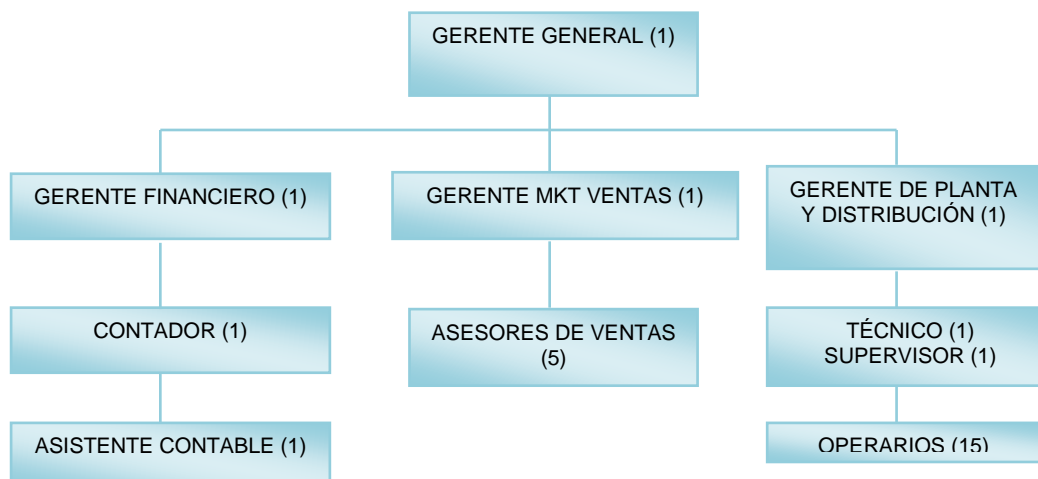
GERENTE GENERAL (1)

GERENTE FINANCIERO (1)

GERENTE MKT VENTAS (1)

GERENTE DE PLANTA Y DISTRIBUCIÓN (1)

CONTADOR (1)

ASESORES DE VENTAS (5)

TÉCNICO (1) SUPERVISOR (1)

ASISTENTE CONTABLE (1)

OPERARIOS (15)